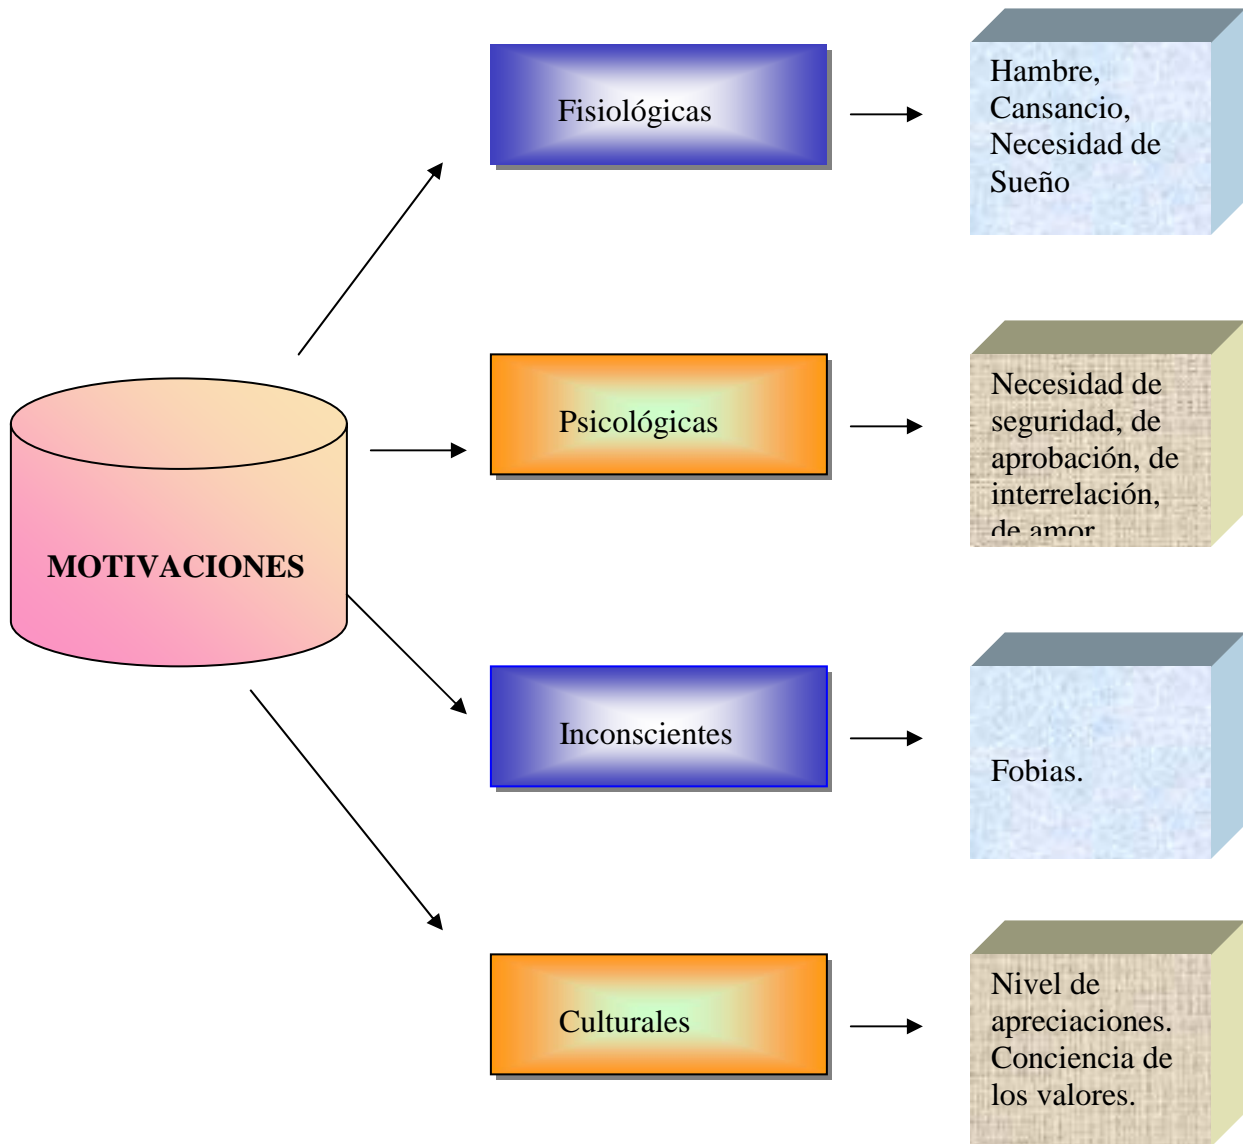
MOTIVACIONES

Fisiológicas

Hambre, Cansancio, Necesidad de Sueño

Psicológicas

Necesidad de seguridad, de aprobación, de interrelación, de amor

Inconscientes

Fobias.

Culturales

Nivel de apreciaciones. Conciencia de los valores.